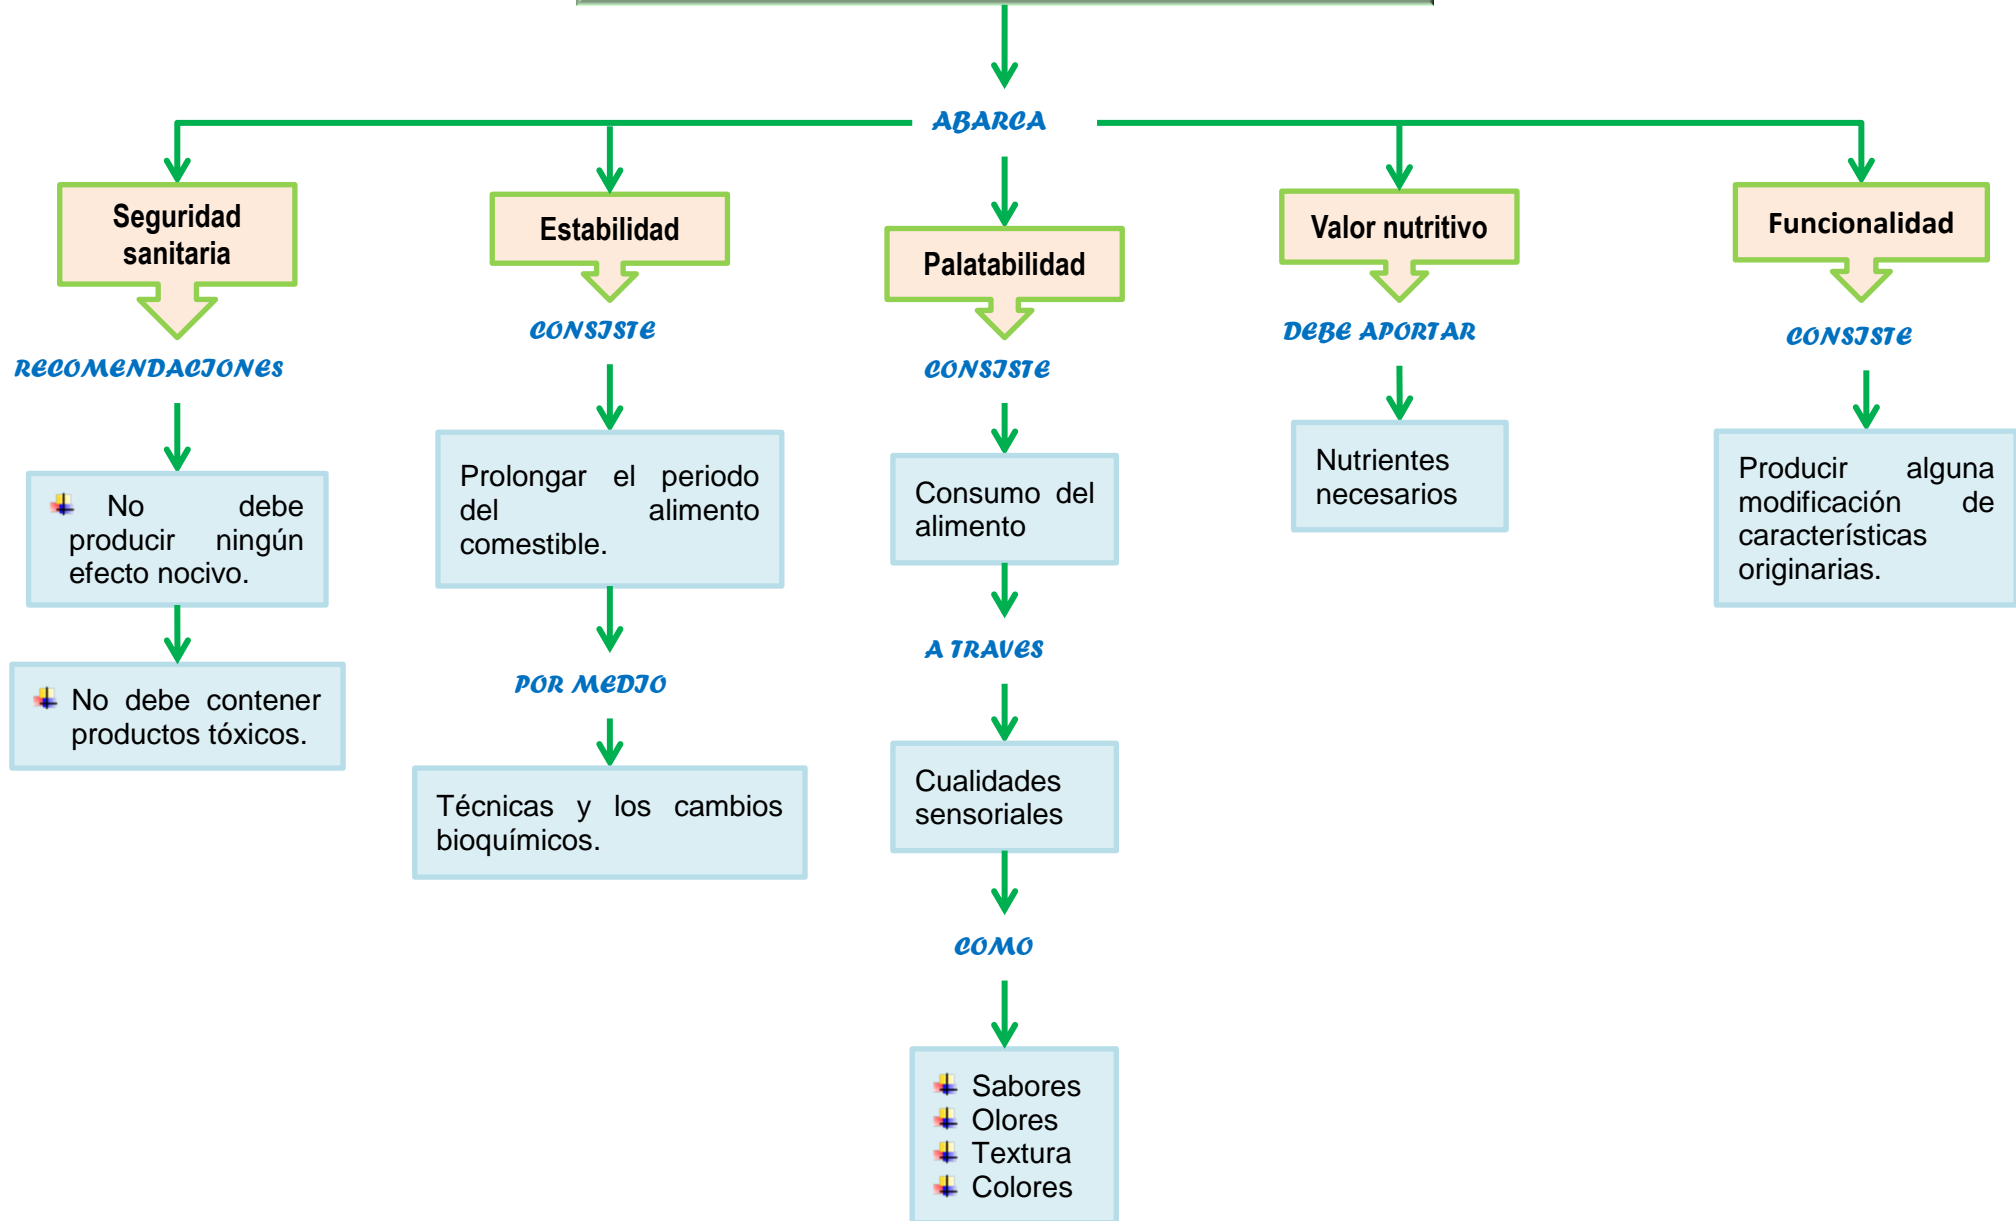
ABARCA

Seguridad sanitaria

RECOMENDACIONES

No debe producir ningún efecto nocivo.

No debe contener productos tóxicos.

Estabilidad

CONSISTE

Prolongar el periodo del alimento comestible.

POR MEDIO

Técnicas y los cambios bioquímicos.

Palatabilidad

CONSISTE

Consumo del alimento

A TRAVES

Cualidades sensoriales

COMO

Sabores
Olores
Textura
Colores

Valor nutritivo

DEBE APORTAR

Nutrientes necesarios

Funcionalidad

CONSISTE

Producir alguna modificación de características originarias.